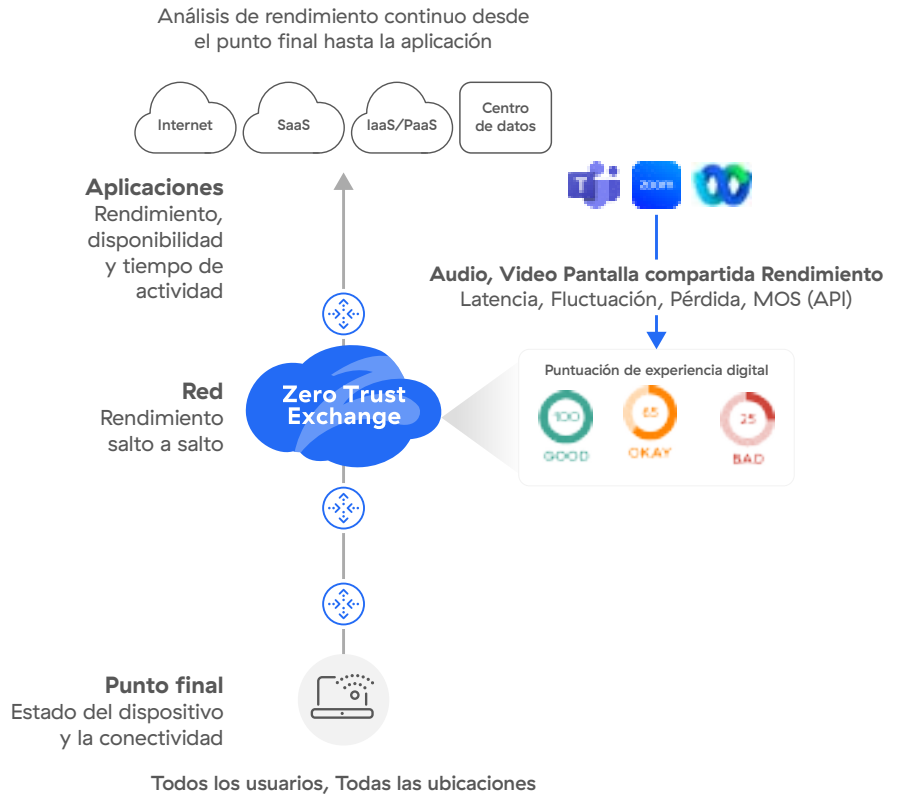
Análisis de rendimiento continuo desde el punto final hasta la aplicación

Internet

SaaS

IaaS/PaaS

Centro de datos

zoom

Aplicaciones
Rendimiento, disponibilidad y tiempo de actividad

Audio, Video Pantalla compartida Rendimiento
Latencia, Fluctuación, Pérdida, MOS (API)

Red
Rendimiento salto a salto

Zero Trust Exchange

Puntuación de experiencia digital

100
GOOD

65
OKAY

25
BAD

Punto final
Estado del dispositivo y la conectividad

Todos los usuarios, Todas las ubicaciones